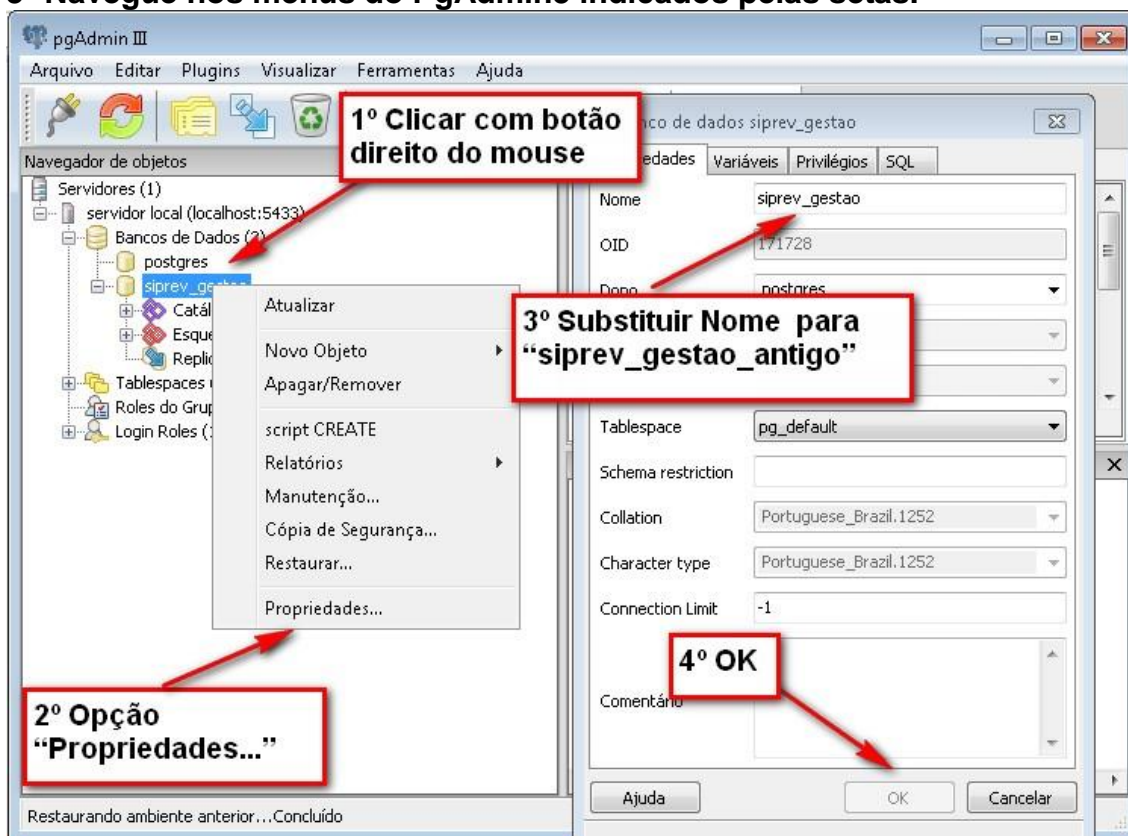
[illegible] Navegue nos menus do PgAdmin III indicados pelas setas.

pgAdmin III

Arquivo Editar Plugins Visualizar Ferramentas Ajuda

1º Clicar com botão direito do mouse

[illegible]nco de dados siprev_gestao

Navegador de objetos

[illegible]edades Variáveis Privilégios SQL

Servidores (1)
servidor local (localhost:5433)
Bancos de Dados (2)
postgres
siprev_gestao
Catál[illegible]
Esque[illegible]
Replic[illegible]
Tablespaces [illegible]
Roles do Grup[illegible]
Login Roles ([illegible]

Atualizar
Novo Objeto
Apagar/Remover
script CREATE
Relatórios
Manutenção...
Cópia de Segurança...
Restaurar...
Propriedades...

| | |
|---|---|
| Nome | siprev_gestao |
| OID | 171728 |
| Dono | postgres |
| Tablespace | pg_default |
| Schema restriction | |
| Collation | Portuguese_Brazil.1252 |
| Character type | Portuguese_Brazil.1252 |
| Connection Limit | -1 |
| Comentário | |

3º Substituir Nome para "siprev_gestao_antigo"

4º OK

2º Opção "Propriedades..."

Ajuda OK Cancelar

Restaurando ambiente anterior...Concluído